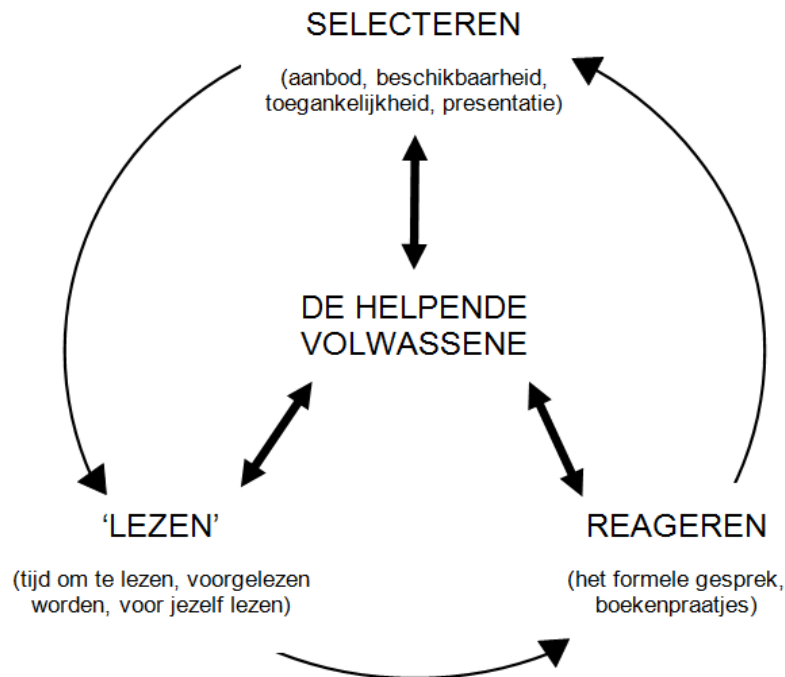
SELECTEREN

(aanbod, beschikbaarheid, toegankelijkheid, presentatie)

DE HELPENDE VOLWASSENE

‘LEZEN’

(tijd om te lezen, voorgelezen worden, voor jezelf lezen)

REAGEREN

(het formele gesprek, boekenpraatjes)